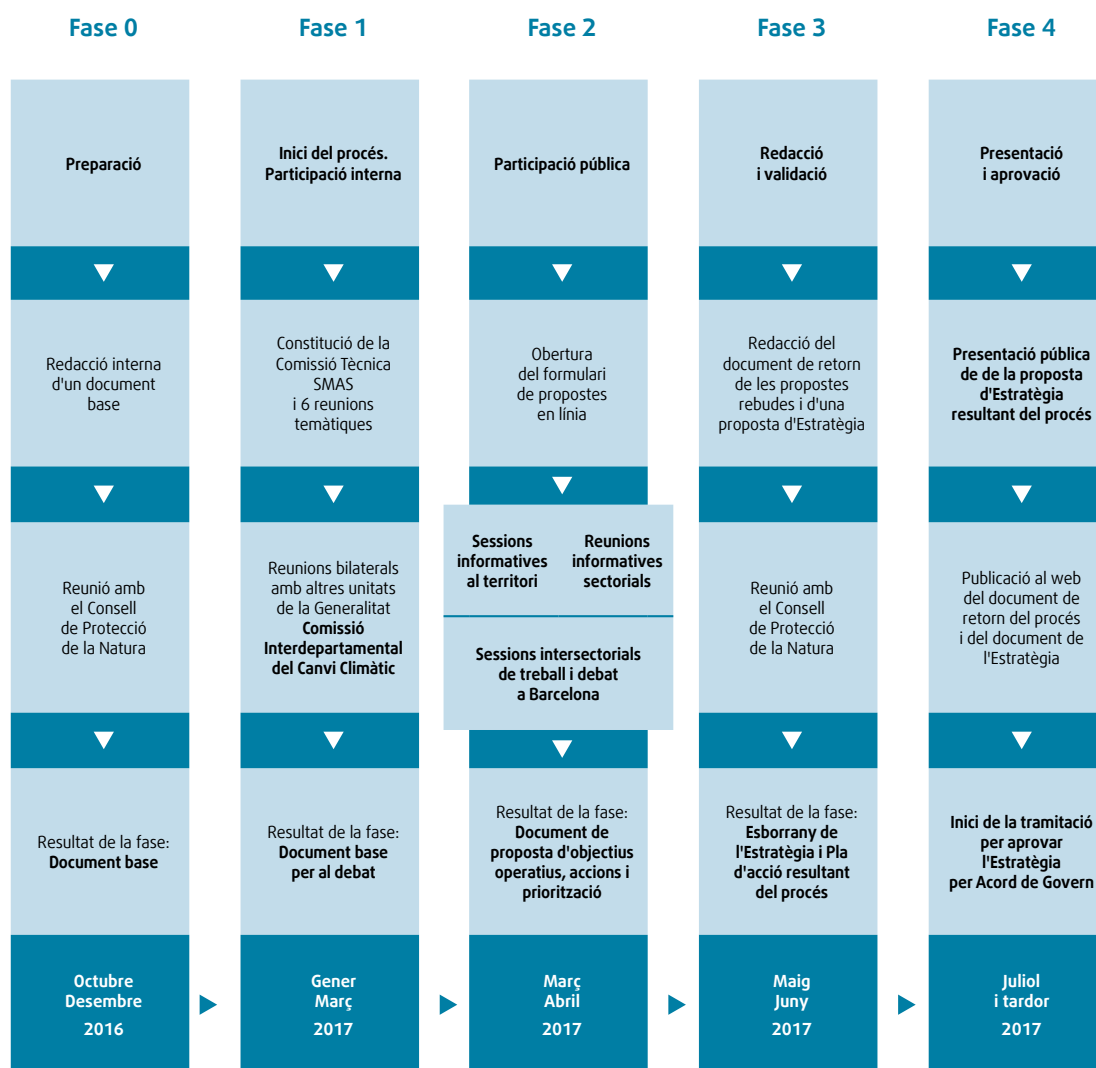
Fase 0

Preparació

Redacció interna d'un document base

Reunió amb el Consell de Protecció de la Natura

Resultat de la fase: **Document base**

Octubre Desembre 2016

Fase 1

Inici del procés. Participació interna

Constitució de la Comissió Tècnica SMAS i 6 reunions temàtiques

Reunions bilaterals amb altres unitats de la Generalitat **Comissió Interdepartamental del Canvi Climàtic**

Resultat de la fase: **Document base per al debat**

Gener Març 2017

Fase 2

Participació pública

Obertura del formulari de propostes en línia

Sessions informatives al territori

Reunions informatives sectorials

Sessions intersectorials de treball i debat a Barcelona

Resultat de la fase: **Document de proposta d'objectius operatius, accions i priorització**

Març Abril 2017

Fase 3

Redacció i validació

Redacció del document de retorn de les propostes rebudes i d'una proposta d'Estratègia

Reunió amb el Consell de Protecció de la Natura

Resultat de la fase: **Esborrany de l'Estratègia i Pla d'acció resultant del procés**

Maig Juny 2017

Fase 4

Presentació i aprovació

Presentació pública de de la proposta d'Estratègia resultant del procés

Publicació al web del document de retorn del procés i del document de l'Estratègia

Inici de la tramitació per aprovar l'Estratègia per Acord de Govern

Juliol i tardor 2017